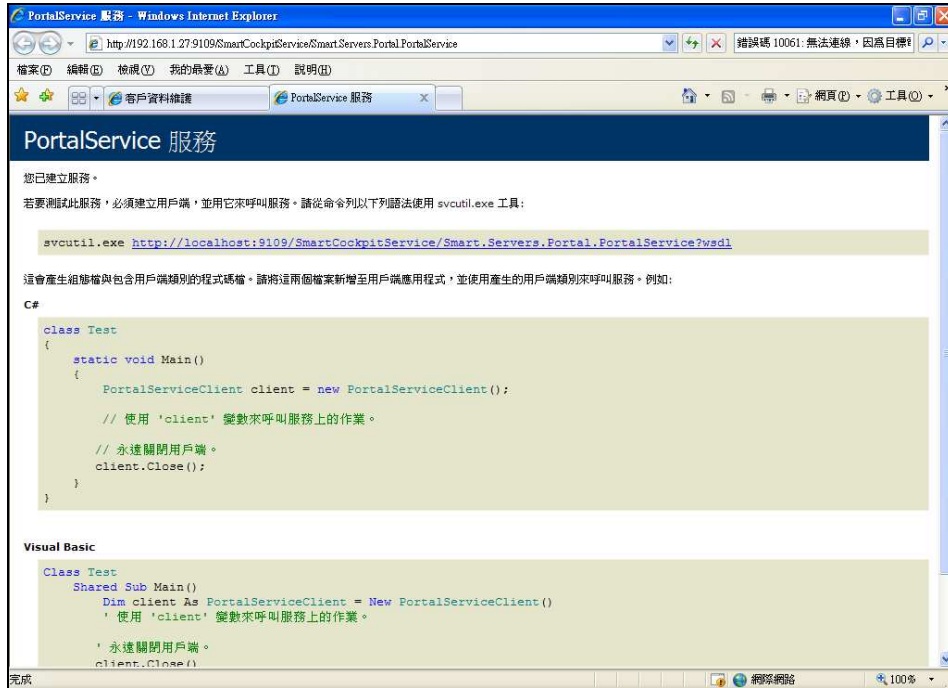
PortalService 服務 - Windows Internet Explorer

http://192.168.1.27:9109/SmartCockpitService/Smart.Servers.Portal.PortalService

錯誤碼 10061: 無法連線，因爲目標

檔案(F) 編輯(E) 檢視(V) 我的最愛(A) 工具(T) 說明(H)

客戶資料維護 PortalService 服務

網頁(P) 工具(O)

PortalService 服務

您已建立服務。

若要測試此服務，必須建立用戶端，並用它來呼叫服務。請從命令列以下列語法使用 svcutil.exe 工具:

svcutil.exe http://localhost:9109/SmartCockpitService/Smart.Servers.Portal.PortalService?wsdl

這會產生組態檔與包含用戶端類別的程式碼檔。請將這兩個檔案新增至用戶端應用程式，並使用產生的用戶端類別來呼叫服務。例如:

C#

```
class Test
{
    static void Main()
    {
        PortalServiceClient client = new PortalServiceClient();

        // 使用 'client' 變數來呼叫服務上的作業。

        // 永遠關閉用戶端。
        client.Close();
    }
}
```

Visual Basic

```
Class Test
    Shared Sub Main()
        Dim client As PortalServiceClient = New PortalServiceClient()
        ' 使用 'client' 變數來呼叫服務上的作業。

        ' 永遠關閉用戶端。
        client.Close()
```

完成

網際網路

100%